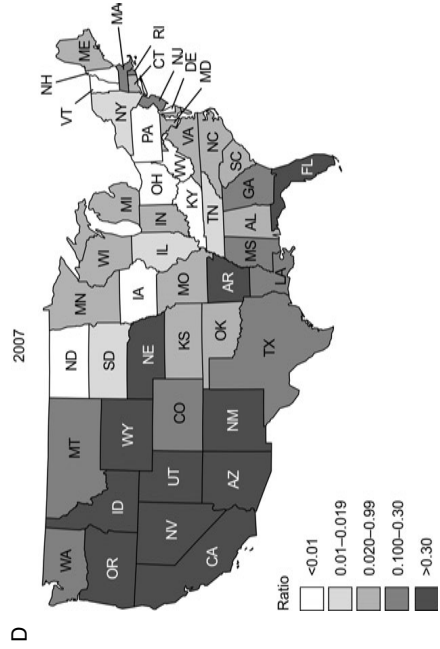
D

2007

WA
OR
CA
NV
ID
MT
WY
UT
AZ
CO
NM
ND
SD
NE
KS
OK
TX
MN
IA
MO
AR
LA
WI
IL
MI
IN
KY
TN
MS
AL
GA
FL
OH
WV
VA
NC
SC
PA
NY
VT
NH
ME
MA
RI
CT
NJ
DE
MD

Ratio
<0.01
0.01–0.019
0.020–0.99
0.100–0.30
>0.30